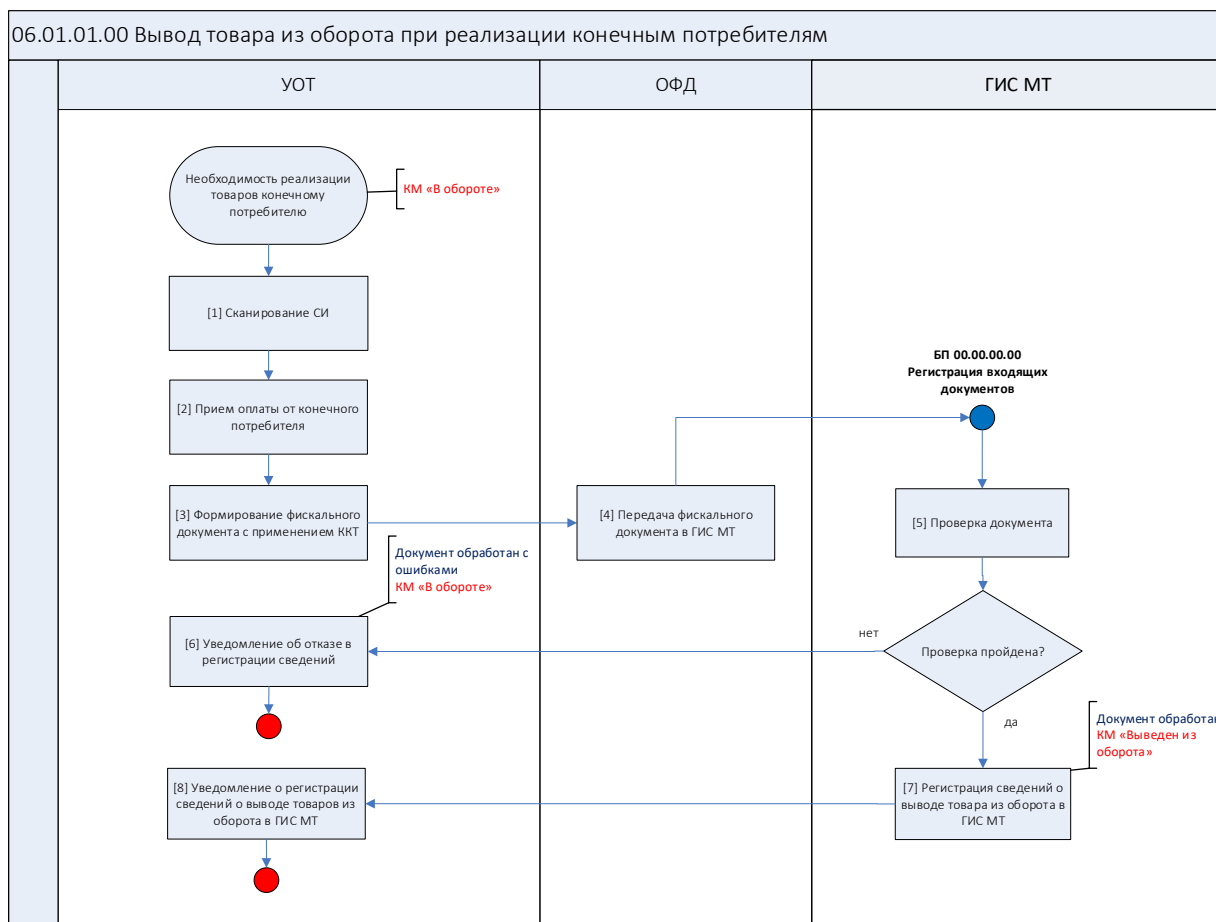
06.01.01.00 Вывод товара из оборота при реализации конечным потребителям

УОТ

ОФД

ГИС МТ

Необходимость реализации товаров конечному потребителю

КМ «В обороте»

[1] Сканирование СИ

БП 00.00.00.00
Регистрация входящих документов

[2] Прием оплаты от конечного потребителя

[3] Формирование фискального документа с применением ККТ

[4] Передача фискального документа в ГИС МТ

[5] Проверка документа

Документ обработан с ошибками
КМ «В обороте»

нет

[6] Уведомление об отказе в регистрации сведений

Проверка пройдена?

да

Документ обработан
КМ «Выведен из оборота»

[8] Уведомление о регистрации сведений о выводе товаров из оборота в ГИС МТ

[7] Регистрация сведений о выводе товара из оборота в ГИС МТ